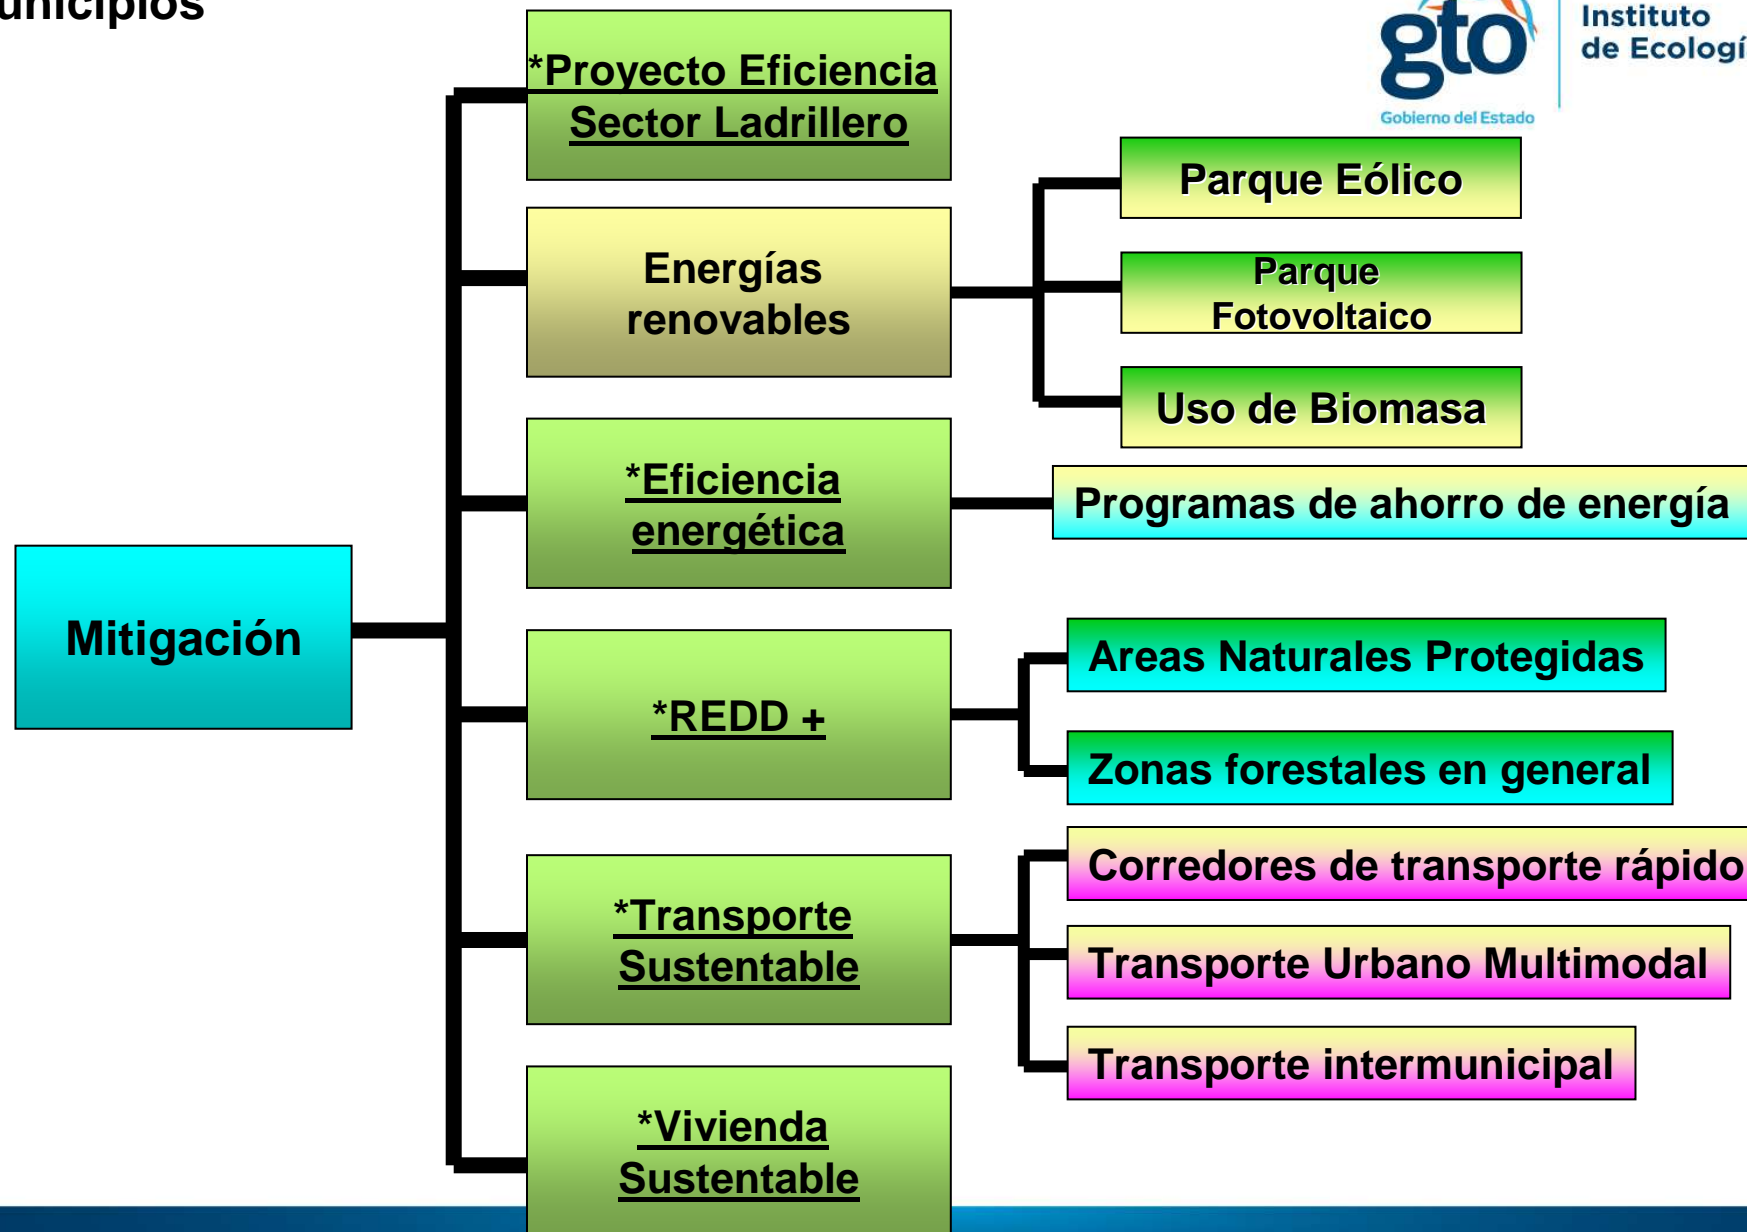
unicipios

gto
Gobierno del Estado
Instituto
de Ecologí

Mitigación

*Proyecto Eficiencia Sector Ladrillero

Energías renovables

Parque Eólico

Parque Fotovoltaico

Uso de Biomasa

*Eficiencia energética

Programas de ahorro de energía

*REDD +

Areas Naturales Protegidas

Zonas forestales en general

*Transporte Sustentable

Corredores de transporte rápido

Transporte Urbano Multimodal

Transporte intermunicipal

*Vivienda Sustentable